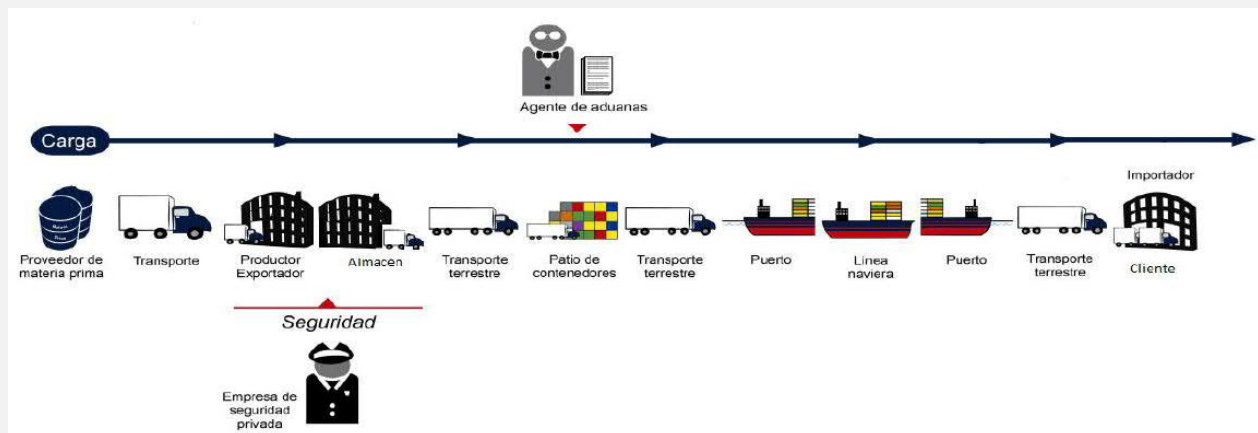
Agente de aduanas

Carga

Importador

Proveedor de materia prima

Transporte

Productor Exportador

Almacen

Transporte terrestre

Patio de contenedores

Transporte terrestre

Puerto

Linea naviera

Puerto

Transporte terrestre

Cliente

Seguridad

Empresa de seguridad privada